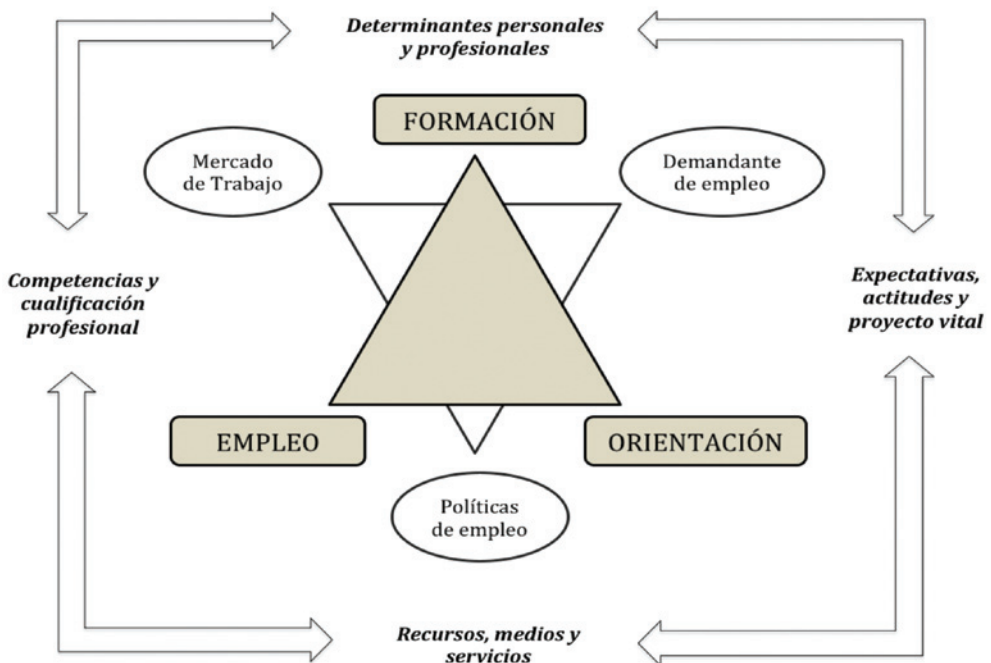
Determinantes personales y profesionales

FORMACIÓN

Mercado de Trabajo

Demandante de empleo

Competencias y cualificación profesional

Expectativas, actitudes y proyecto vital

EMPLEO

ORIENTACIÓN

Políticas de empleo

Recursos, medios y servicios